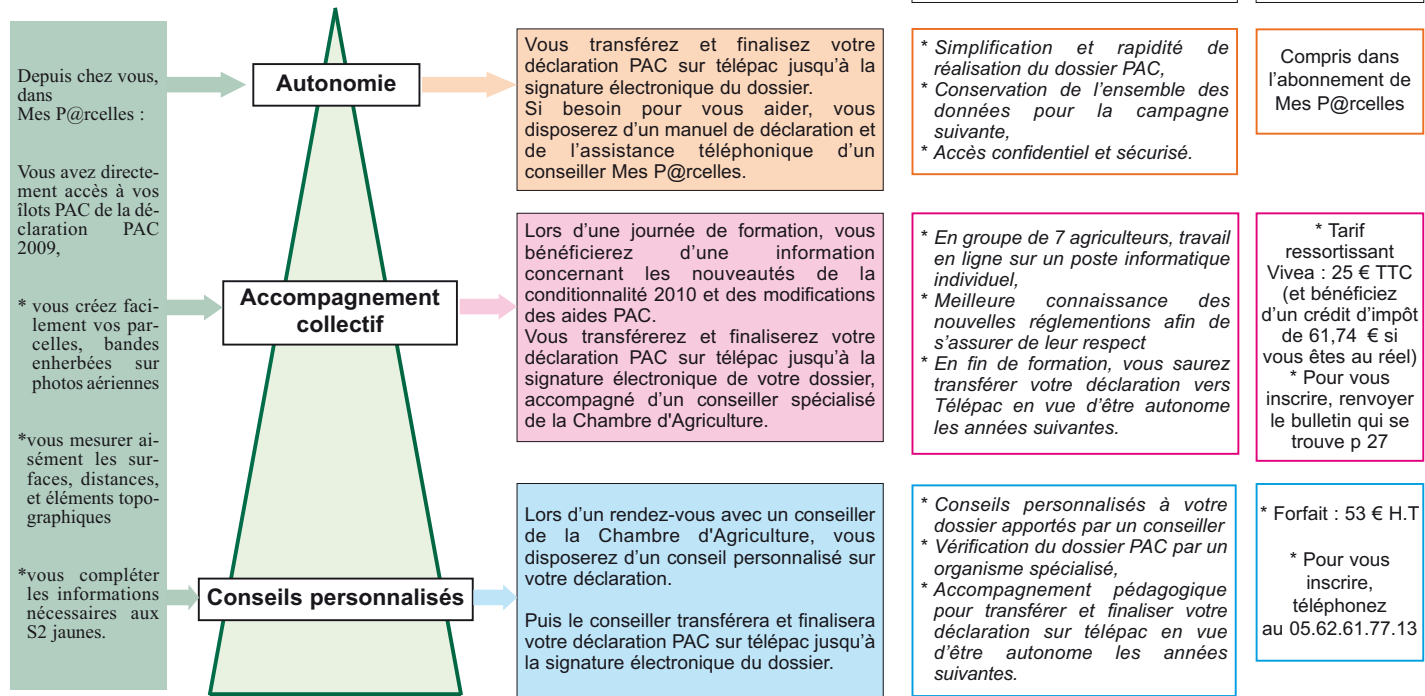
Depuis chez vous, dans Mes P@rcelles :

Vous avez directement accès à vos îlots PAC de la déclaration PAC 2009,

* vous créez facilement vos parcelles, bandes enherbées sur photos aériennes

*vous mesurer aisément les surfaces, distances, et éléments topographiques

*vous compléter les informations nécessaires aux S2 jaunes.

Autonomie

Accompagnement collectif

Conseils personnalisés

Vous transférez et finalisez votre déclaration PAC sur télépac jusqu'à la signature électronique du dossier.
Si besoin pour vous aider, vous disposerez d'un manuel de déclaration et de l'assistance téléphonique d'un conseiller Mes P@rcelles.

* Simplification et rapidité de réalisation du dossier PAC,
* Conservation de l'ensemble des données pour la campagne suivante,
* Accès confidentiel et sécurisé.

Compris dans l'abonnement de Mes P@rcelles

Lors d'une journée de formation, vous bénéficierez d'une information concernant les nouveautés de la conditionnalité 2010 et des modifications des aides PAC.
Vous transférerez et finaliserez votre déclaration PAC sur télépac jusqu'à la signature électronique de votre dossier, accompagné d'un conseiller spécialisé de la Chambre d'Agriculture.

* En groupe de 7 agriculteurs, travail en ligne sur un poste informatique individuel,
* Meilleure connaissance des nouvelles réglementions afin de s'assurer de leur respect
* En fin de formation, vous saurez transférer votre déclaration vers Télépac en vue d'être autonome les années suivantes.

* Tarif ressortissant Vivea : 25 € TTC (et bénéficiez d'un crédit d'impôt de 61,74 € si vous êtes au réel)
* Pour vous inscrire, renvoyer le bulletin qui se trouve p 27

Lors d'un rendez-vous avec un conseiller de la Chambre d'Agriculture, vous disposerez d'un conseil personnalisé sur votre déclaration.

Puis le conseiller transférera et finalisera votre déclaration PAC sur télépac jusqu'à la signature électronique du dossier.

* Conseils personnalisés à votre dossier apportés par un conseiller
* Vérification du dossier PAC par un organisme spécialisé,
* Accompagnement pédagogique pour transférer et finaliser votre déclaration sur télépac en vue d'être autonome les années suivantes.

* Forfait : 53 € H.T

* Pour vous inscrire, téléphonez au 05.62.61.77.13